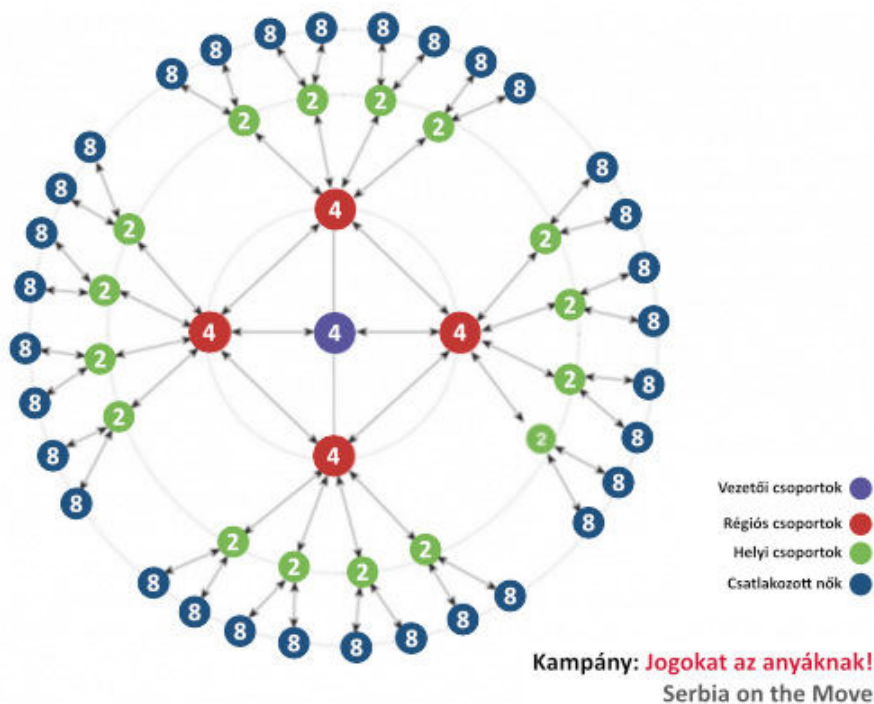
8 8 8 8 8 8 8 8
2 2 2 2
8 8
4
8 8
2 2
8 8
2 2
8 8
4 4 4
8 8
2 2
8 8
2 2
8 8
4
8 8
2 2 2 2
8 8 8 8 8 8 8 8

Vezetői csoportok
Régiós csoportok
Helyi csoportok
Csatlakozott nők

Kampány: Jogokat az anyáknak!
Serbia on the Move